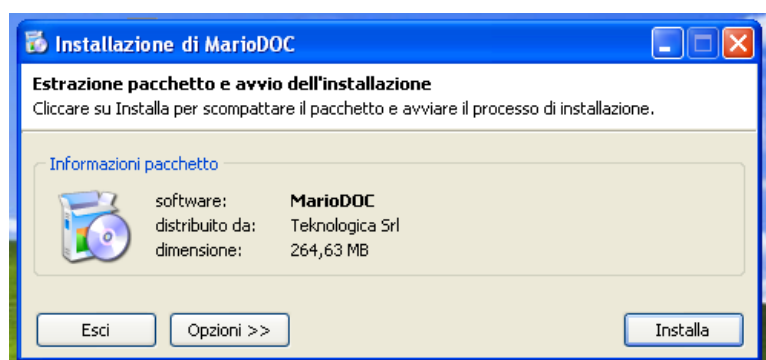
Installazione di MarioDOC

Estrazione pacchetto e avvio dell'installazione
Cliccare su Installa per scompattare il pacchetto e avviare il processo di installazione.

Informazioni pacchetto

| software: | MarioDOC |
|---|---|
| distribuito da: | Teknologica Srl |
| dimensione: | 264,63 MB |

Esci
Opzioni >>
Installa